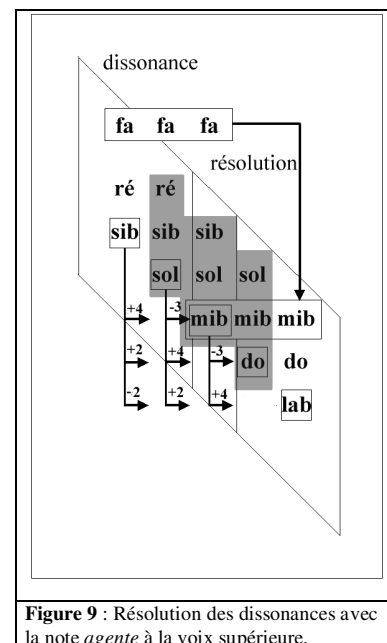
dissonance

fa fa fa

résolution

ré ré

sib sib sib

sol sol sol

+4 -3

mib mib mib

+2 +4 -3

do do

-2 +2 +4

lab

**Figure 9** : Résolution des dissonances avec la note *agente* à la voix supérieure.